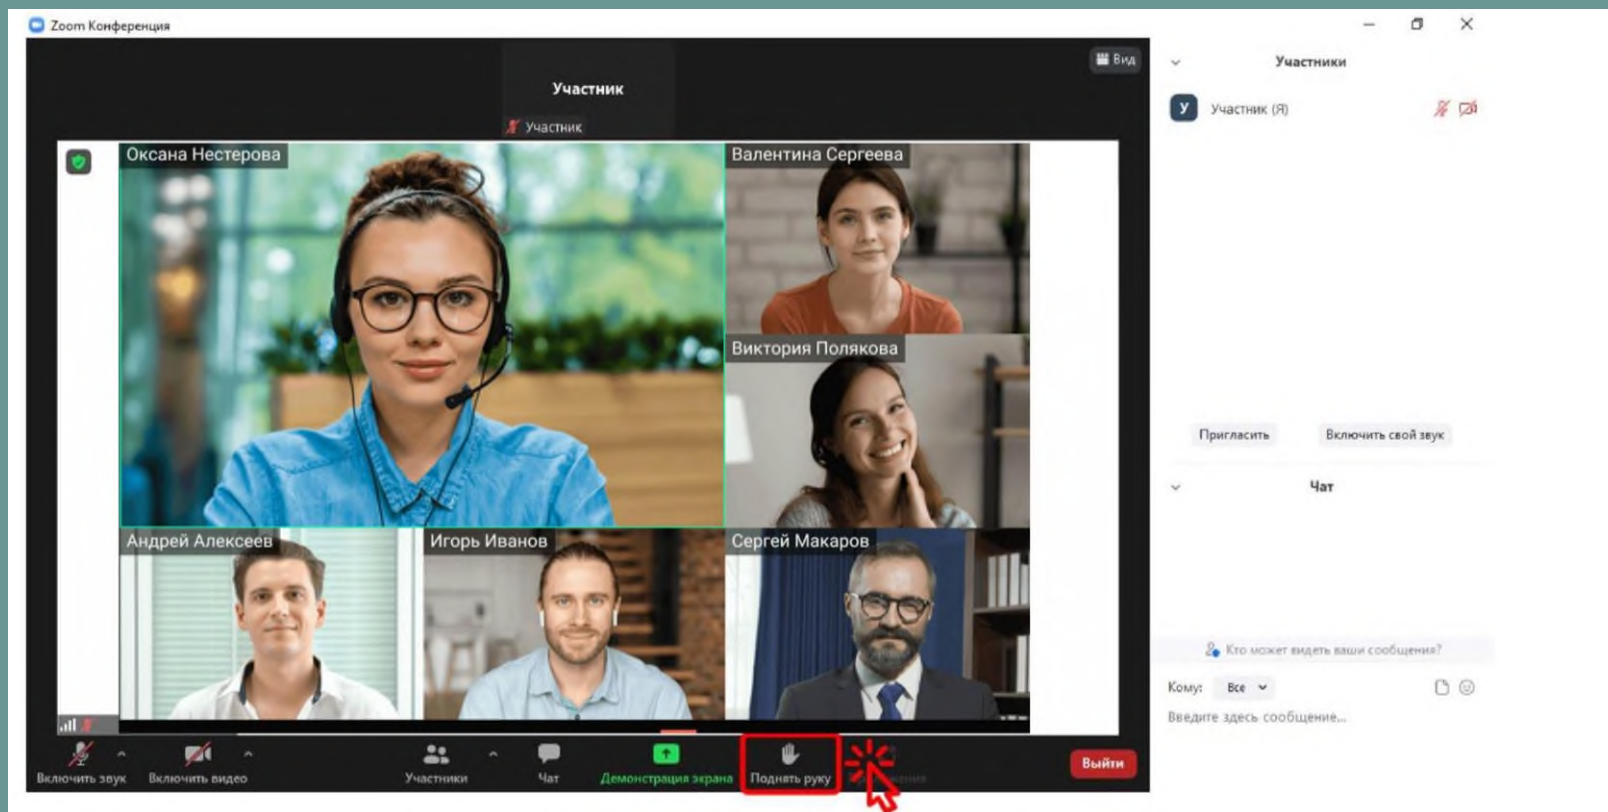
Zoom Конференция

Вид

Участник

Участник

Оксана Нестерова

Валентина Сергеева

Виктория Полякова

Андрей Алексеев

Игорь Иванов

Сергей Макаров

Включить звук

Включить видео

Участники

Чат

Демонстрация экрана

Поднять руку

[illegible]

Выйти

Участники

У

Участник (Я)

Пригласить

Включить свой звук

Чат

Кто может видеть ваши сообщения?

Кому:

Все

Введите здесь сообщение...